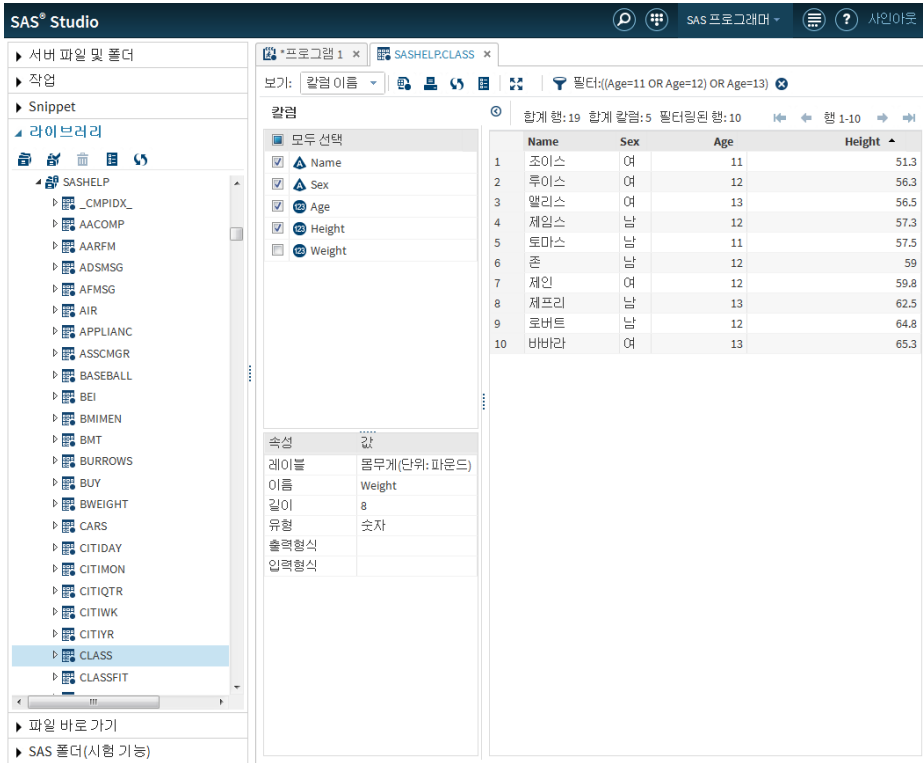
SAS® Studio

SAS 프로그래머 ▾

사인아웃

▸ 서버 파일 및 폴더

▸ 작업

▸ Snippet

◢ 라이브러리

SASHELP
_CMPIDX_
AACOMP
AARFM
ADSMSG
AFMSG
AIR
APPLIANC
ASSCMGR
BASEBALL
BEI
BMIMEN
BMT
BURROWS
BUY
BWEIGHT
CARS
CITIDAY
CITIMON
CITIQTR
CITIWK
CITIYR
CLASS
CLASSFIT

▸ 파일 바로 가기

▸ SAS 폴더(시험 기능)

*프로그램 1 ×

SASHELP.CLASS ×

보기: 칼럼 이름 ▾

필터:((Age=11 OR Age=12) OR Age=13)

칼럼

모두 선택
Name
Sex
Age
Height
Weight

합계 행: 19 합계 칼럼: 5 필터링된 행: 10

행 1-10

| | Name | Sex | Age | Height |
|---|---|---|---|---|
| 1 | 조이스 | 여 | 11 | 51.3 |
| 2 | 루이스 | 여 | 12 | 56.3 |
| 3 | 앨리스 | 여 | 13 | 56.5 |
| 4 | 제임스 | 남 | 12 | 57.3 |
| 5 | 토마스 | 남 | 11 | 57.5 |
| 6 | 존 | 남 | 12 | 59 |
| 7 | 제인 | 여 | 12 | 59.8 |
| 8 | 제프리 | 남 | 13 | 62.5 |
| 9 | 로버트 | 남 | 12 | 64.8 |
| 10 | 바바라 | 여 | 13 | 65.3 |

| 속성 | 값 |
|---|---|
| 레이블 | 몸무게(단위: 파운드) |
| 이름 | Weight |
| 길이 | 8 |
| 유형 | 숫자 |
| 출력형식 | |
| 입력형식 | |